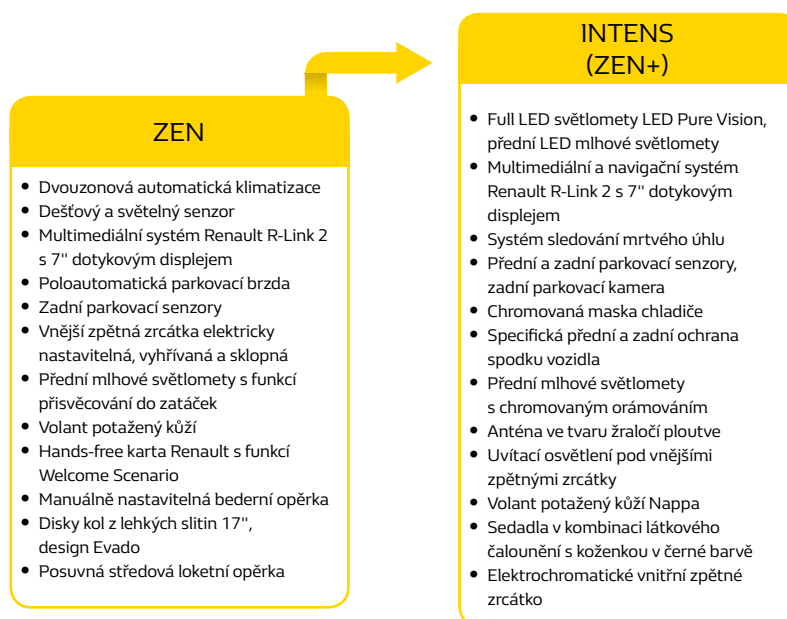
ZEN

- Dvouzonová automatická klimatizace
- Dešťový a světelný senzor
- Multimediální systém Renault R-Link 2 s 7'' dotykovým displejem
- Poloautomatická parkovací brzda
- Zadní parkovací senzory
- Vnější zpětná zrcátka elektricky nastavitelná, vyhřívaná a sklopná
- Přední mlhové světlomety s funkcí přisvěcování do zatáček
- Volant potažený kůží
- Hands-free karta Renault s funkcí Welcome Scenario
- Manuálně nastavitelná bederní opěrka
- Disky kol z lehkých slitin 17'', design Evado
- Posuvná středová loketní opěrka

INTENS
(ZEN+)

- Full LED světlomety LED Pure Vision, přední LED mlhové světlomety
- Multimediální a navigační systém Renault R-Link 2 s 7'' dotykovým displejem
- Systém sledování mrtvého úhlu
- Přední a zadní parkovací senzory, zadní parkovací kamera
- Chromovaná maska chladiče
- Specifická přední a zadní ochrana spodku vozidla
- Přední mlhové světlomety s chromovaným orámováním
- Anténa ve tvaru žraločí ploutve
- Uvítací osvětlení pod vnějšími zpětnými zrcátky
- Volant potažený kůží Nappa
- Sedadla v kombinaci látkového čalounění s koženkou v černé barvě
- Elektrochromatické vnitřní zpětné zrcátko